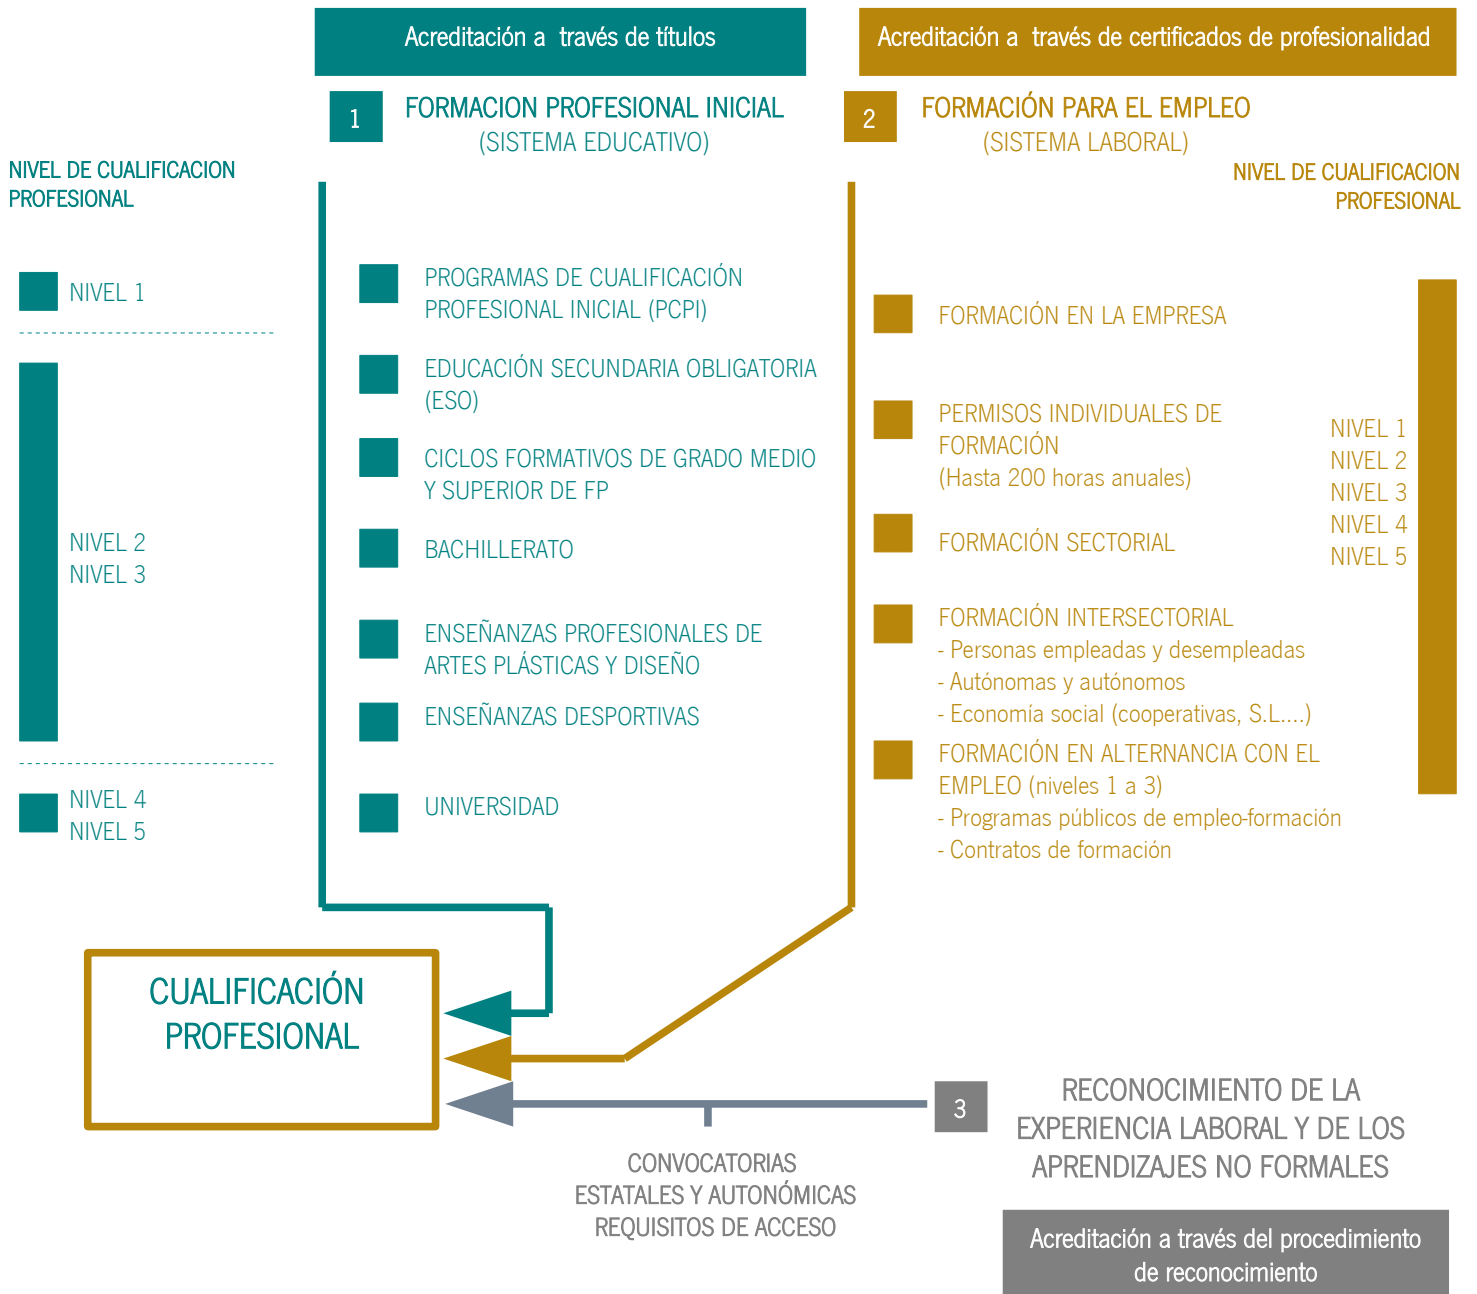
Acreditación a través de títulos

Acreditación a través de certificados de profesionalidad

1 FORMACION PROFESIONAL INICIAL (SISTEMA EDUCATIVO)

2 FORMACIÓN PARA EL EMPLEO (SISTEMA LABORAL)

NIVEL DE CUALIFICACION PROFESIONAL

NIVEL 1

NIVEL 2
NIVEL 3

NIVEL 4
NIVEL 5

PROGRAMAS DE CUALIFICACIÓN PROFESIONAL INICIAL (PCPI)

EDUCACIÓN SECUNDARIA OBLIGATORIA (ESO)

CICLOS FORMATIVOS DE GRADO MEDIO Y SUPERIOR DE FP

BACHILLERATO

ENSEÑANZAS PROFESIONALES DE ARTES PLÁSTICAS Y DISEÑO

ENSEÑANZAS DESPORTIVAS

UNIVERSIDAD

NIVEL DE CUALIFICACION PROFESIONAL

FORMACIÓN EN LA EMPRESA

PERMISOS INDIVIDUALES DE FORMACIÓN
(Hasta 200 horas anuales)

FORMACIÓN SECTORIAL

FORMACIÓN INTERSECTORIAL
- Personas empleadas y desempleadas
- Autónomas y autónomos
- Economía social (cooperativas, S.L....)

FORMACIÓN EN ALTERNANCIA CON EL EMPLEO (niveles 1 a 3)
- Programas públicos de empleo-formación
- Contratos de formación

NIVEL 1
NIVEL 2
NIVEL 3
NIVEL 4
NIVEL 5

CUALIFICACIÓN PROFESIONAL

3 RECONOCIMIENTO DE LA EXPERIENCIA LABORAL Y DE LOS APRENDIZAJES NO FORMALES

CONVOCATORIAS
ESTATALES Y AUTONÓMICAS
REQUISITOS DE ACCESO

Acreditación a través del procedimiento de reconocimiento